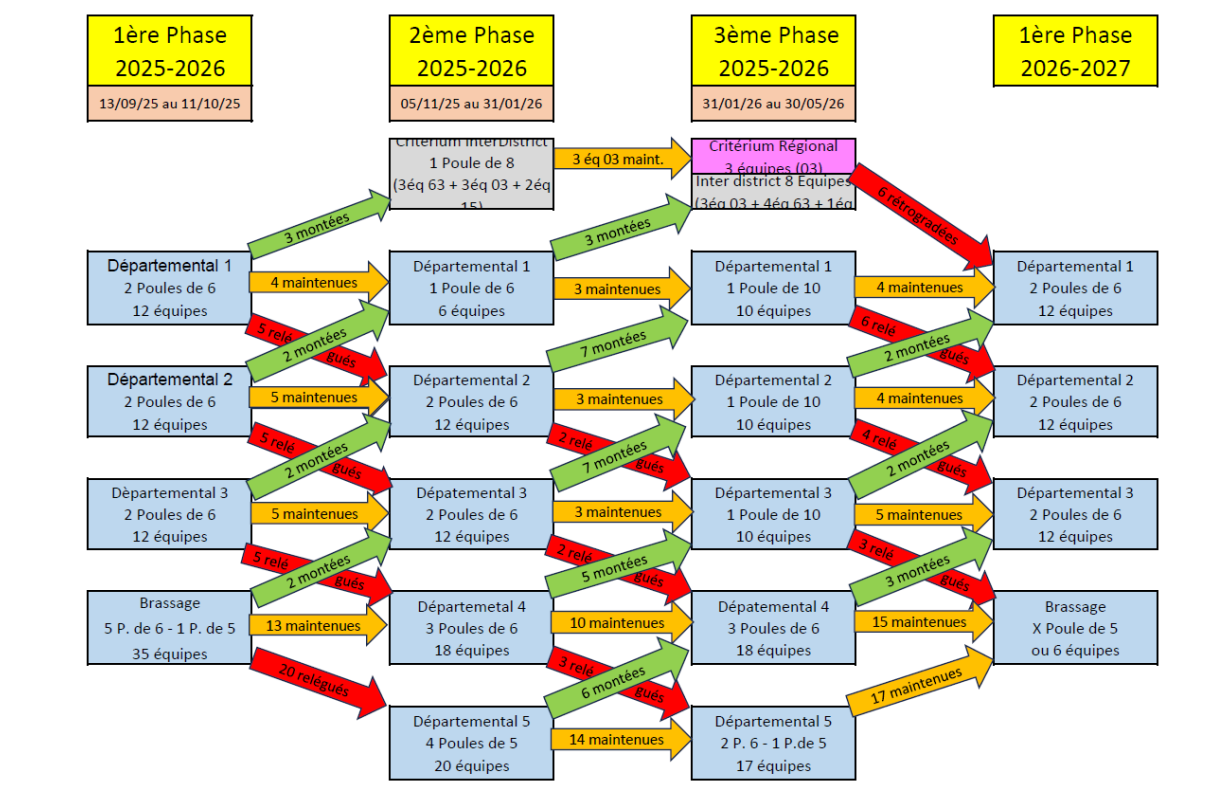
1ère Phase
2025-2026
13/09/25 au 11/10/25

2ème Phase
2025-2026
05/11/25 au 31/01/26

3ème Phase
2025-2026
31/01/26 au 30/05/26

1ère Phase
2026-2027

Critérium InterDistrict
1 Poule de 8
(3éq 63 + 3éq 03 + 2éq 15)

3 éq 03 maint.

Critérium Régional
3 équipes (03)
Inter district 8 Equipes
(3éq 03 + 4éq 63 + 1éq

6 rétrogradées

3 montées

3 montées

Départemental 1
2 Poules de 6
12 équipes

4 maintenues

Départemental 1
1 Poule de 6
6 équipes

3 maintenues

Départemental 1
1 Poule de 10
10 équipes

4 maintenues

Départemental 1
2 Poules de 6
12 équipes

5 relégués

2 montées

7 montées

6 relégués

2 montées

Départemental 2
2 Poules de 6
12 équipes

5 maintenues

Départemental 2
2 Poules de 6
12 équipes

3 maintenues

Départemental 2
1 Poule de 10
10 équipes

4 maintenues

Départemental 2
2 Poules de 6
12 équipes

5 relégués

2 montées

2 relégués

7 montées

4 relégués

2 montées

Dèpartemental 3
2 Poules de 6
12 équipes

5 maintenues

Dépatemental 3
2 Poules de 6
12 équipes

3 maintenues

Départemental 3
1 Poule de 10
10 équipes

5 maintenues

Départemental 3
2 Poules de 6
12 équipes

5 relégués

2 montées

2 relégués

5 montées

3 relégués

3 montées

Brassage
5 P. de 6 - 1 P. de 5
35 équipes

13 maintenues

Départemetal 4
3 Poules de 6
18 équipes

10 maintenues

Dépatemental 4
3 Poules de 6
18 équipes

15 maintenues

Brassage
X Poule de 5
ou 6 équipes

20 relégués

3 relégués

6 montées

17 maintenues

Départemental 5
4 Poules de 5
20 équipes

14 maintenues

Départemental 5
2 P. 6 - 1 P.de 5
17 équipes